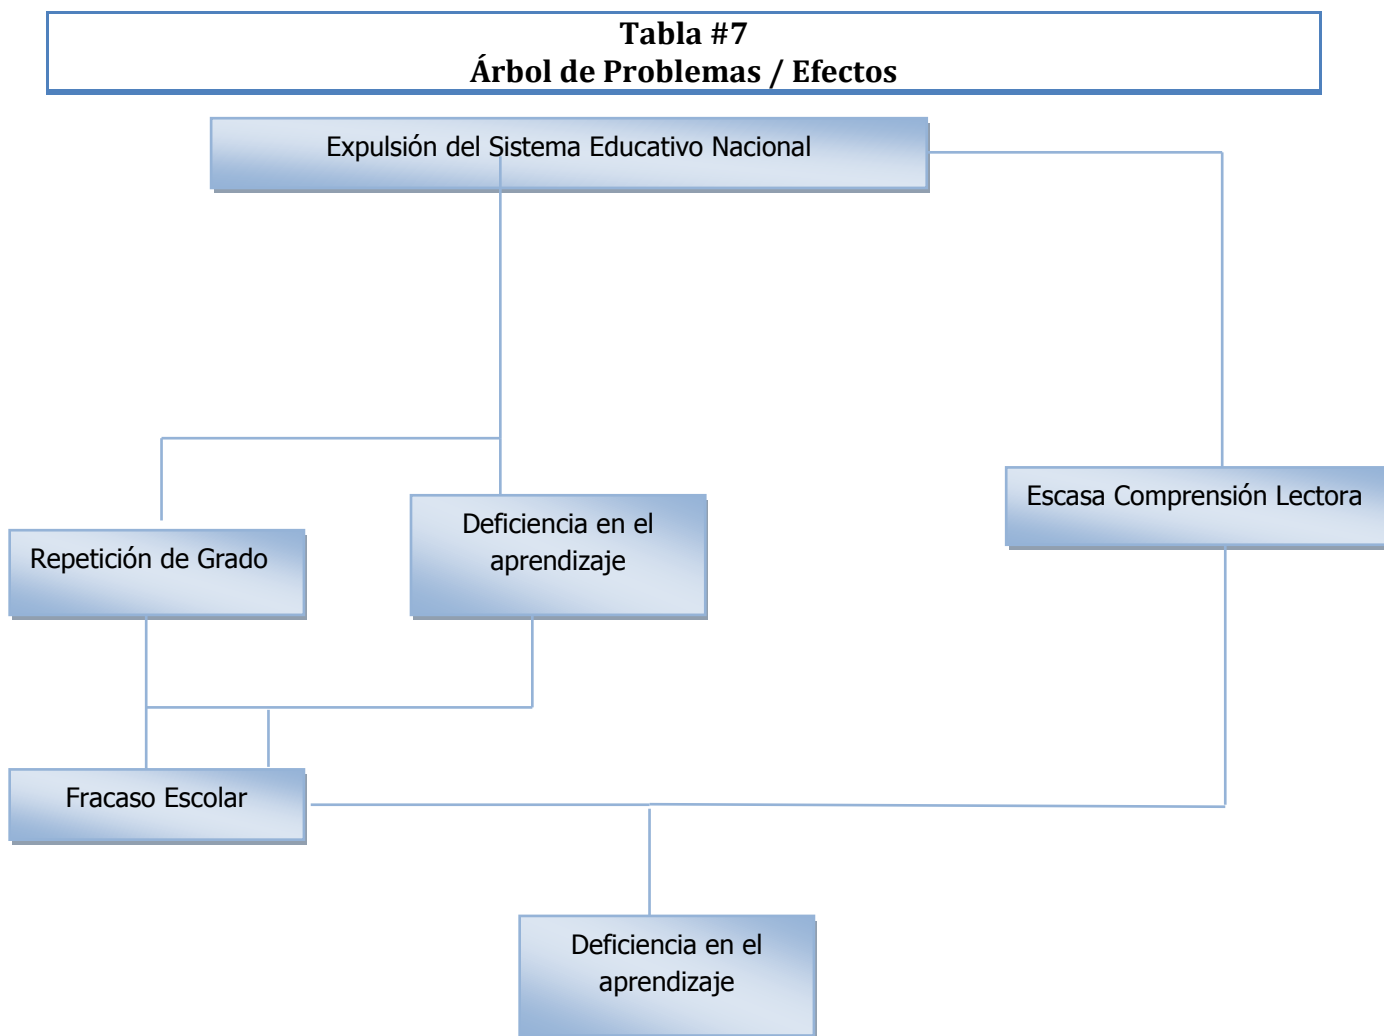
Tabla #7
Árbol de Problemas / Efectos

Expulsión del Sistema Educativo Nacional

Escasa Comprensión Lectora

Repetición de Grado

Deficiencia en el aprendizaje

Fracaso Escolar

Deficiencia en el aprendizaje